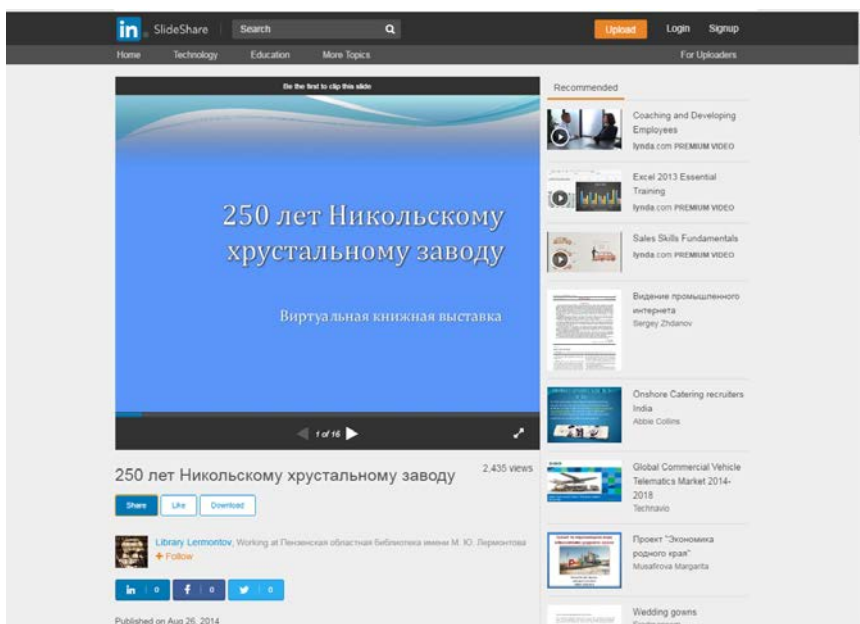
in SlideShare Search

Upload Login Signup

Home Technology Education More Topics For Uploaders

Be the first to clip this slide

250 лет Никольскому хрустальному заводу

Виртуальная книжная выставка

1 of 16

250 лет Никольскому хрустальному заводу

2,435 views

Share Like Download

Library Lermontov, Working at Пензенская областная библиотека имени М. Ю. Лермонтова

+ Follow

in 0 f 0 0

Published on Aug 26, 2014

Recommended

Coaching and Developing Employees
lynda.com PREMIUM VIDEO

Excel 2013 Essential Training
lynda.com PREMIUM VIDEO

Sales Skills Fundamentals
lynda.com PREMIUM VIDEO

Видение промышленного интернета
Sergey Zhdanov

Onshore Catering recruiters India
Abbie Collins

Global Commercial Vehicle Telematics Market 2014-2018
Technavio

Проект "Экономика родного края"
Musafirova Margarita

Wedding gowns
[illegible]